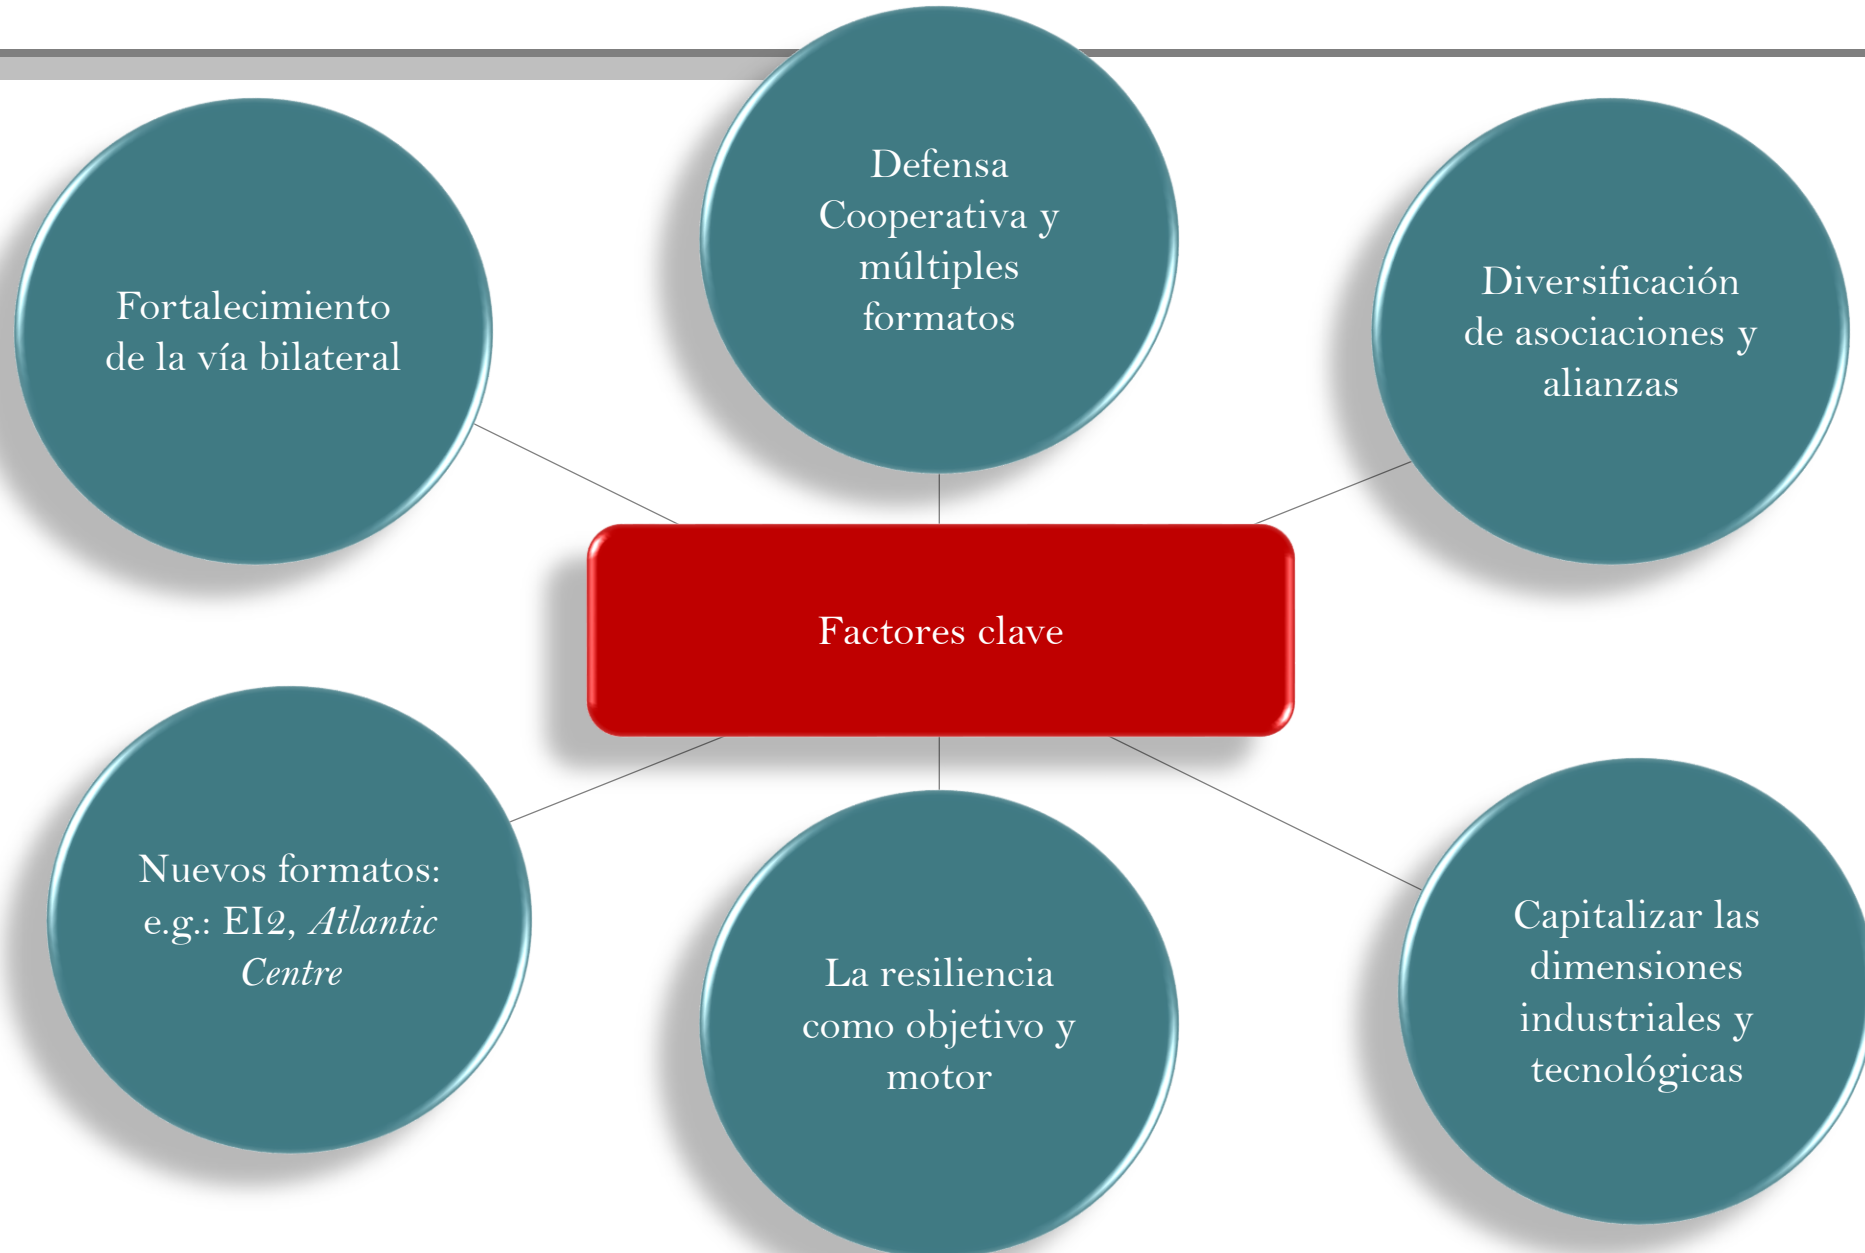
Fortalecimiento de la vía bilateral

Defensa Cooperativa y múltiples formatos

Diversificación de asociaciones y alianzas

Factores clave

Nuevos formatos: e.g.: EI2, *Atlantic Centre*

La resiliencia como objetivo y motor

Capitalizar las dimensiones industriales y tecnológicas